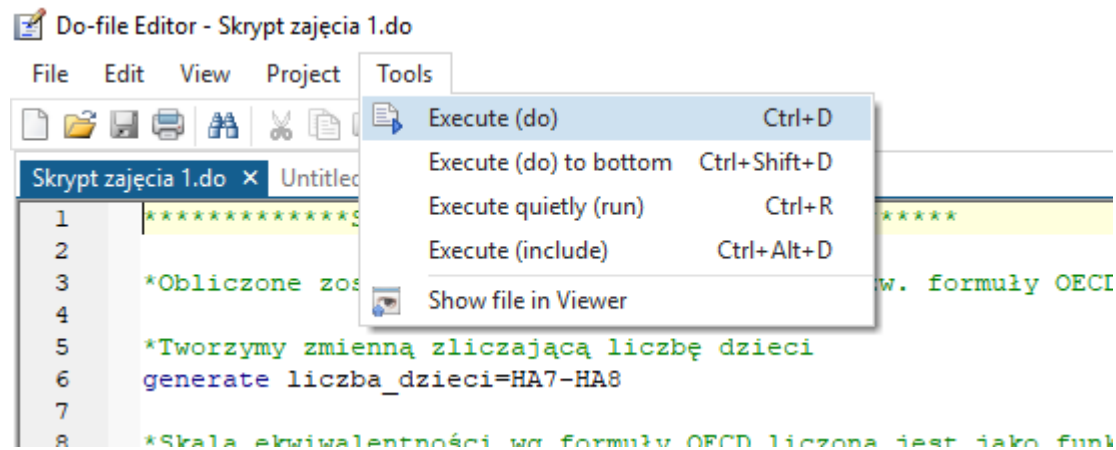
Do-file Editor - Skrypt zajęcia 1.do

File Edit View Project Tools

Execute (do) Ctrl+D
Execute (do) to bottom Ctrl+Shift+D
Execute quietly (run) Ctrl+R
Execute (include) Ctrl+Alt+D
Show file in Viewer

Skrypt zajęcia 1.do × Untitled

1 *************S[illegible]*******
2
3 *Obliczone zos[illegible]w. formuły OECD
4
5 *Tworzymy zmienną zliczającą liczbę dzieci
6 generate liczba_dzieci=HA7-HA8
7
8 *Skala ekwiwalentności wg formuły OECD liczona jest jako funk